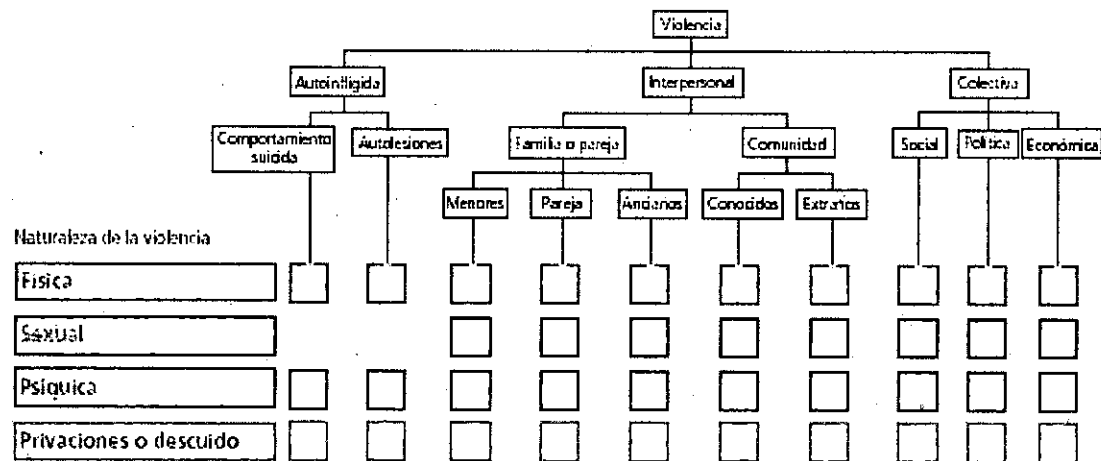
Violencia

Autoinfligida

Interpersonal

Colectiva

Comportamiento suicida

Autolesiones

Familia o pareja

Comunidad

Social

Política

Económica

Menores

Pareja

Ancianos

Conocidos

Extraños

Naturaleza de la violencia

Física

Sexual

Psíquica

Privaciones o descuido